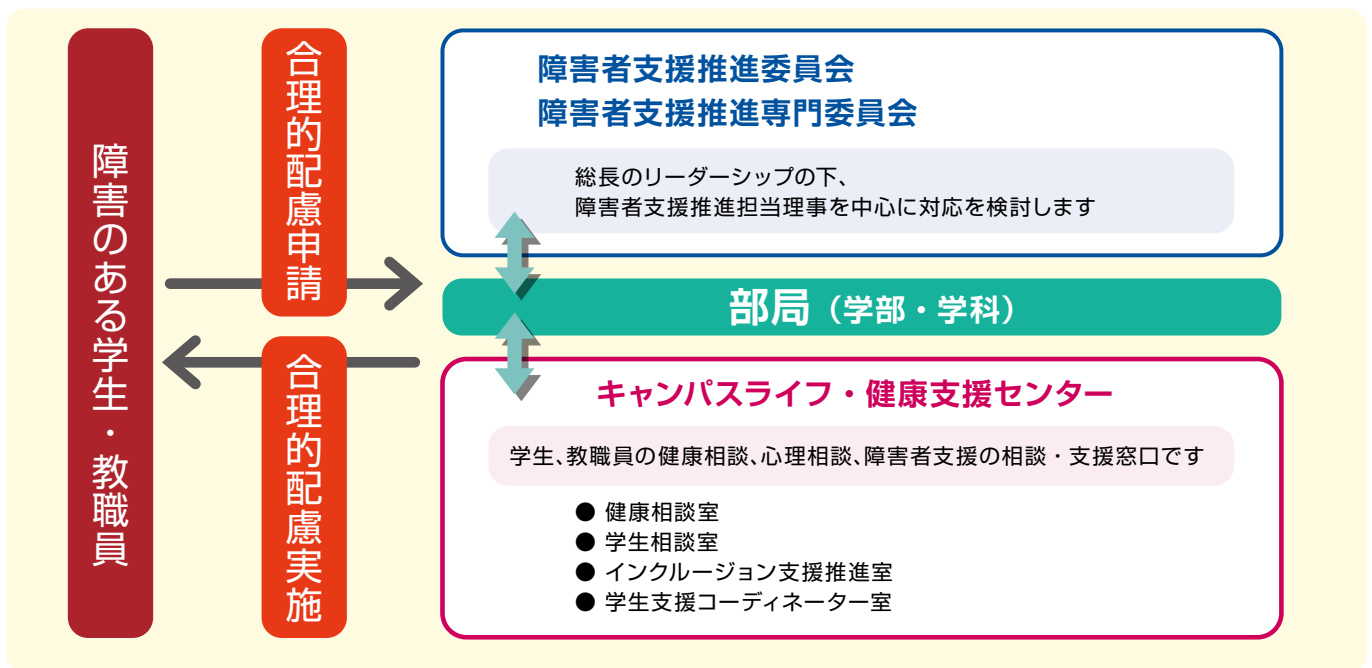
障害のある学生・教職員

合理的配慮申請

合理的配慮実施

障害者支援推進委員会
障害者支援推進専門委員会

総長のリーダーシップの下、
障害者支援推進担当理事を中心に対応を検討します

部局（学部・学科）

キャンパスライフ・健康支援センター

学生、教職員の健康相談、心理相談、障害者支援の相談・支援窓口です

● 健康相談室
● 学生相談室
● インクルージョン支援推進室
● 学生支援コーディネーター室